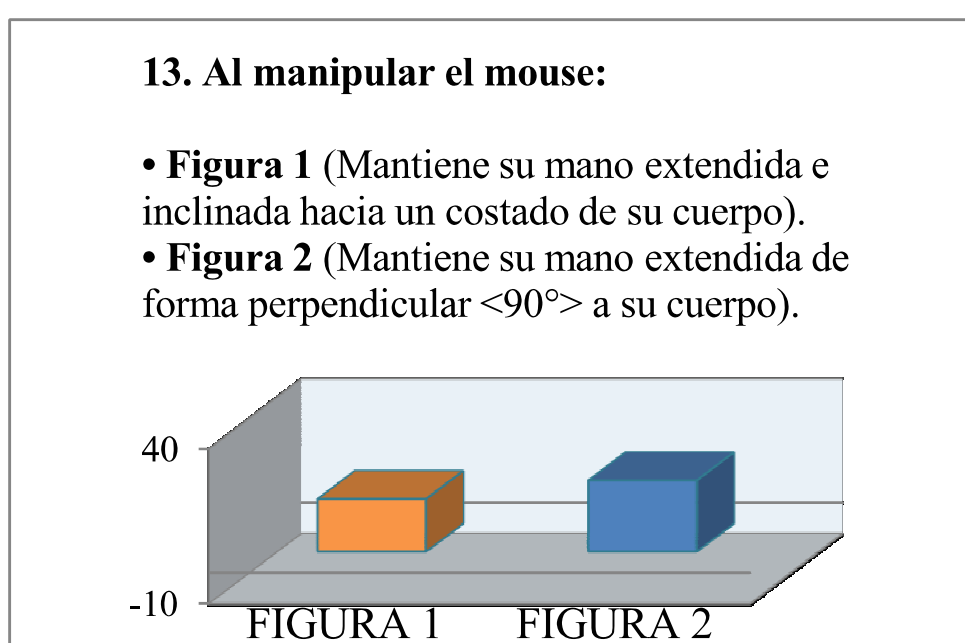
13. Al manipular el mouse:

• Figura 1 (Mantiene su mano extendida e inclinada hacia un costado de su cuerpo).
• Figura 2 (Mantiene su mano extendida de forma perpendicular <90°> a su cuerpo).

40

-10

FIGURA 1 FIGURA 2